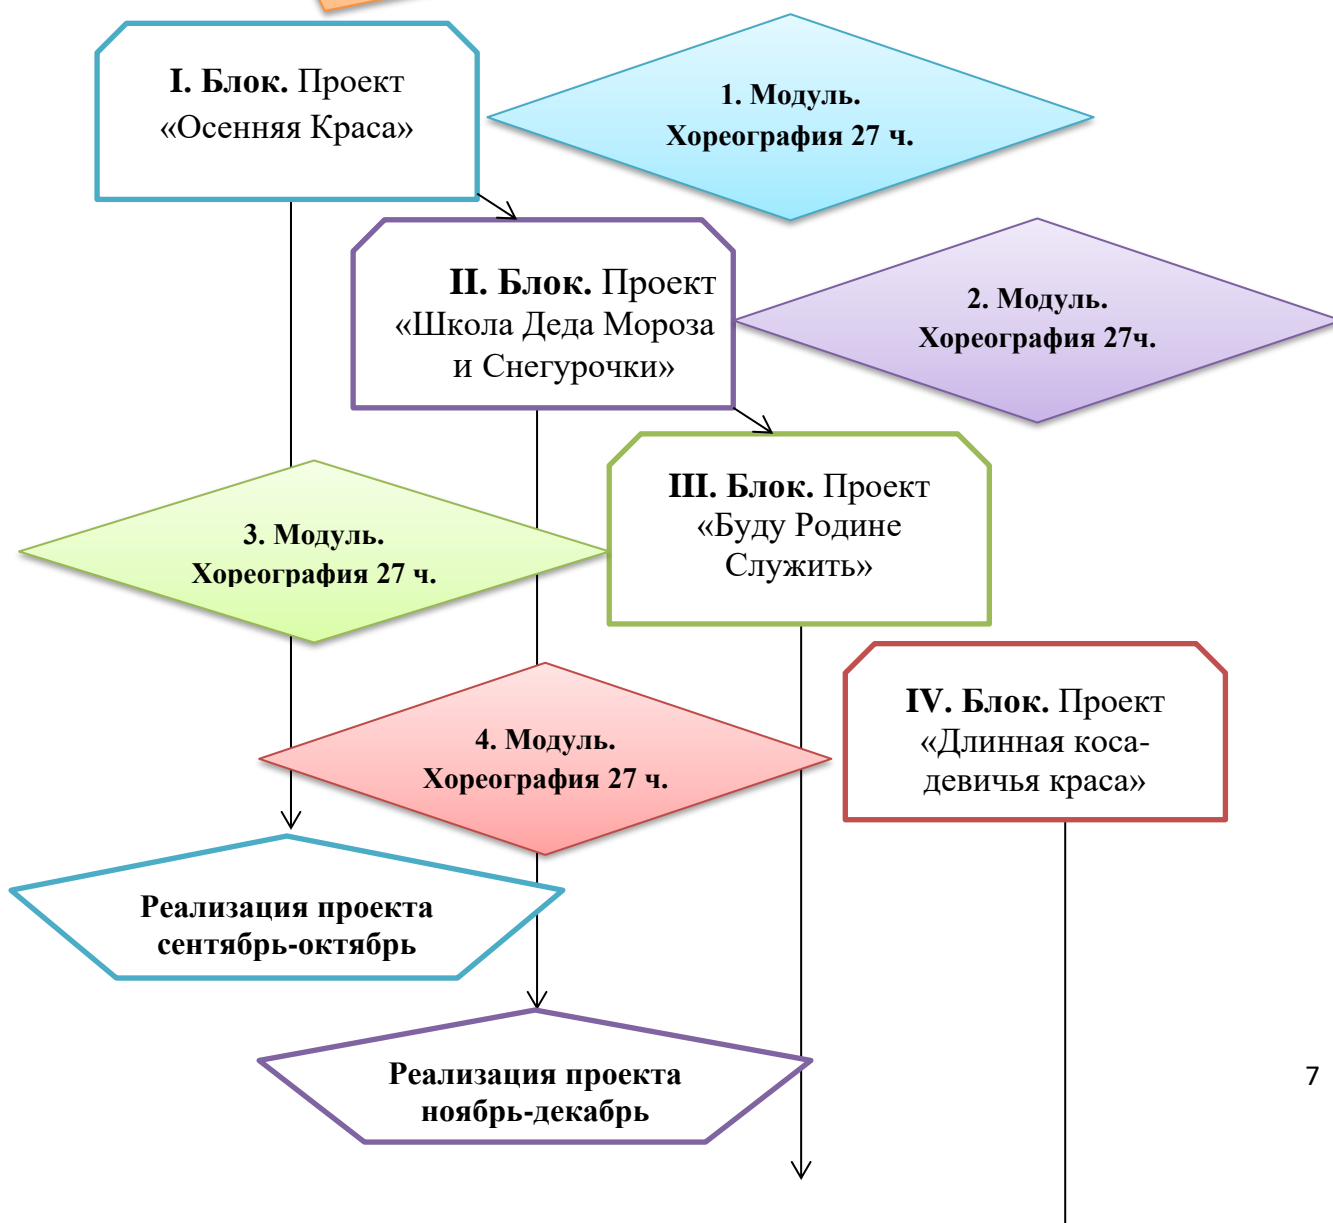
I. Блок. Проект «Осенняя Краса»

1. Модуль. Хореография 27 ч.

II. Блок. Проект «Школа Деда Мороза и Снегурочки»

2. Модуль. Хореография 27ч.

3. Модуль. Хореография 27 ч.

III. Блок. Проект «Буду Родине Служить»

IV. Блок. Проект «Длинная коса-девичья краса»

4. Модуль. Хореография 27 ч.

Реализация проекта сентябрь-октябрь

Реализация проекта ноябрь-декабрь

7